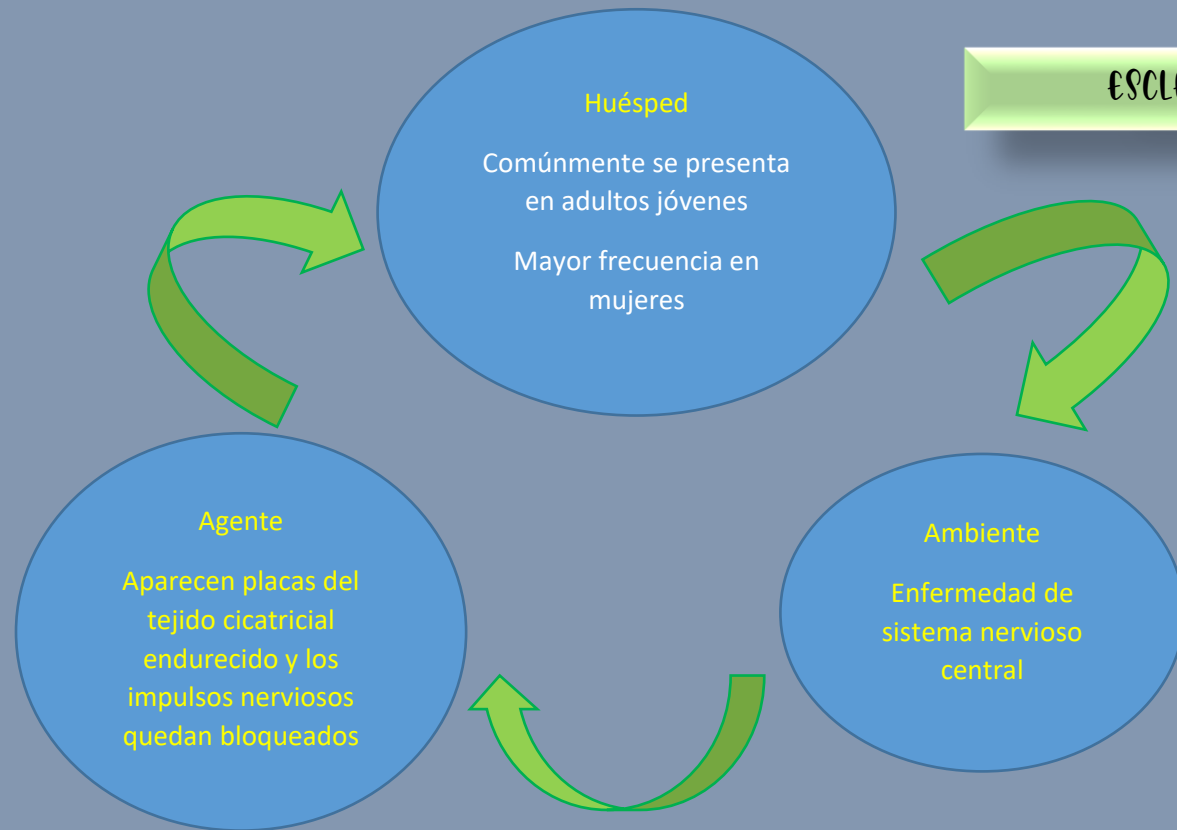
ESCL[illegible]

Huésped

Comúnmente se presenta en adultos jóvenes

Mayor frecuencia en mujeres

Agente

Aparecen placas del tejido cicatricial endurecido y los impulsos nerviosos quedan bloqueados

Ambiente

Enfermedad de sistema nervioso central